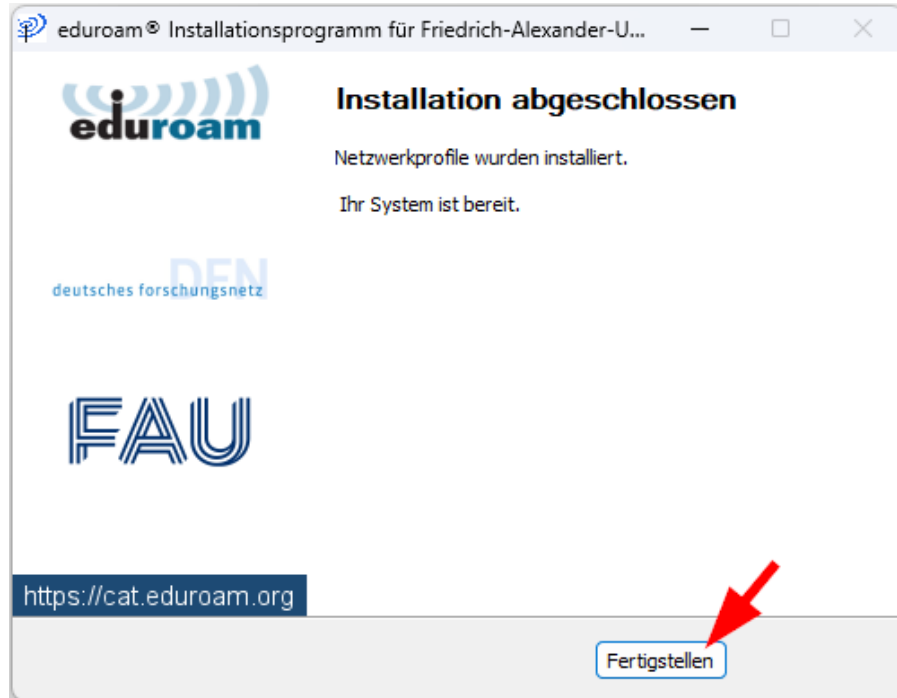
eduroam® Installationsprogramm für Friedrich-Alexander-U...

eduroam

Installation abgeschlossen

Netzwerkprofile wurden installiert.

Ihr System ist bereit.

DFN
deutsches forschungsnetz

FAU

https://cat.eduroam.org

Fertigstellen